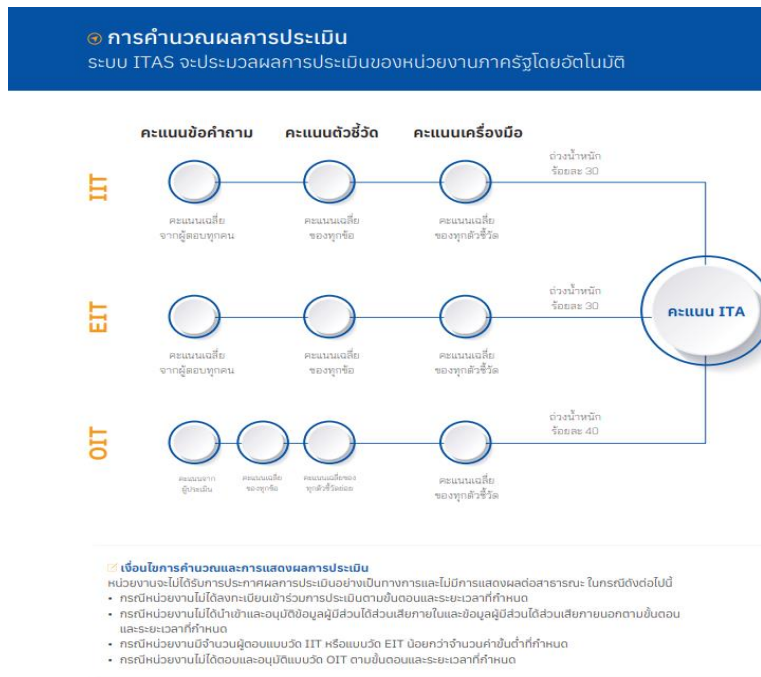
การคำนวณผลการประเมิน
ระบบ ITAS จะประมวลผลการประเมินของหน่วยงานภาครัฐโดยอัตโนมัติ

คะแนนข้อคำถาม

คะแนนตัวชี้วัด

คะแนนเครื่องมือ

IIT

คะแนนเฉลี่ยจากผู้ตอบทุกคน

คะแนนเฉลี่ยของทุกข้อ

คะแนนเฉลี่ยของทุกตัวชี้วัด

ถ่วงน้ำหนัก ร้อยละ 30

EIT

คะแนนเฉลี่ยจากผู้ตอบทุกคน

คะแนนเฉลี่ยของทุกข้อ

คะแนนเฉลี่ยของทุกตัวชี้วัด

ถ่วงน้ำหนัก ร้อยละ 30

คะแนน ITA

OIT

คะแนนจากผู้ประเมิน

คะแนนเฉลี่ยของทุกข้อ

คะแนนเฉลี่ยของทุกตัวชี้วัดย่อย

คะแนนเฉลี่ยของทุกตัวชี้วัด

ถ่วงน้ำหนัก ร้อยละ 40

เงื่อนไขการคำนวณและการแสดงผลการประเมิน
หน่วยงานจะไม่ได้รับการประกาศผลการประเมินอย่างเป็นทางการและไม่มีการแสดงผลต่อสาธารณะ ในกรณีดังต่อไปนี้
• กรณีหน่วยงานไม่ได้ลงทะเบียนเข้าร่วมการประเมินตามขั้นตอนและระยะเวลาที่กำหนด
• กรณีหน่วยงานไม่ได้นำเข้าและอนุมัติข้อมูลผู้มีส่วนได้ส่วนเสียภายในและข้อมูลผู้มีส่วนได้ส่วนเสียภายนอกตามขั้นตอนและระยะเวลาที่กำหนด
• กรณีหน่วยงานมีจำนวนผู้ตอบแบบวัด IIT หรือแบบวัด EIT น้อยกว่าจำนวนค่าขั้นต่ำที่กำหนด
• กรณีหน่วยงานไม่ได้ตอบและอนุมัติแบบวัด OIT ตามขั้นตอนและระยะเวลาที่กำหนด